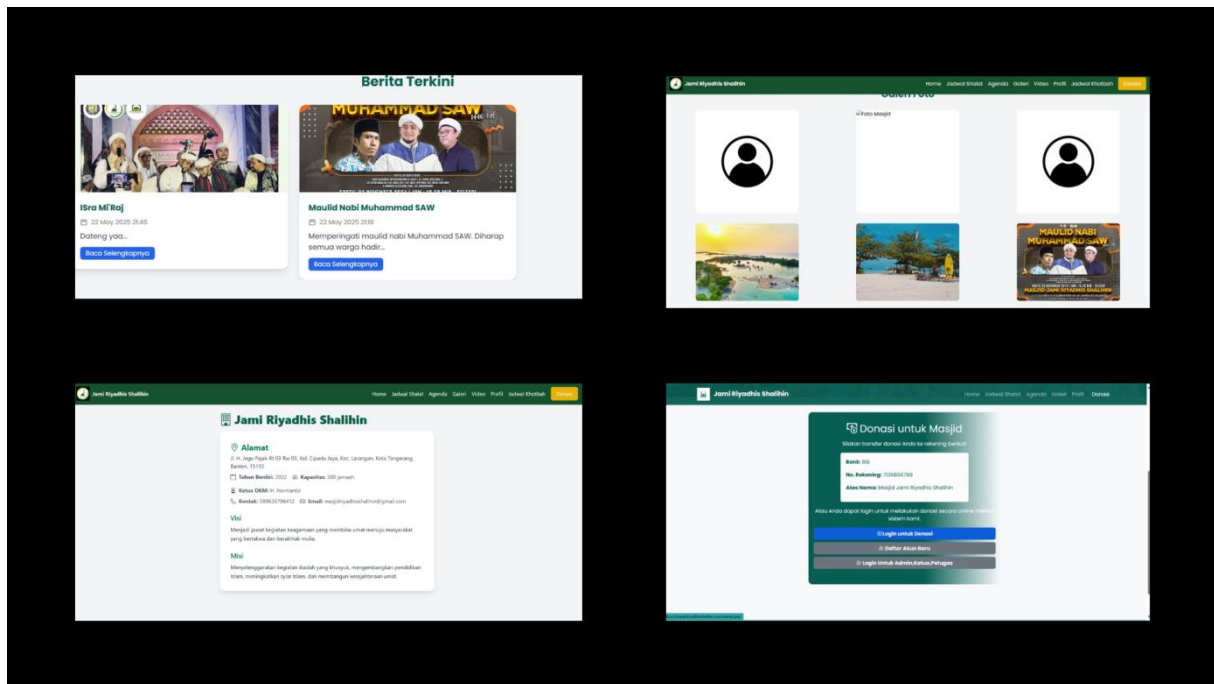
Berita Terkini

MUHAMMAD SAW

ISra Mi'Raj
22 May 2025 21:45
Dateng yaa...
Baca Selengkapnya

Maulid Nabi Muhammad SAW
22 May 2025 21:19
Memperingati maulid nabi Muhammad SAW. Diharap semua warga hadir...
Baca Selengkapnya

Jami Riyadhis Shalihin
Home Jadwal Shalat Agenda Galeri Video Profil Jadwal Khotbah Donasi

Galeri Foto
Foto Masjid

MAULID NABI MUHAMMAD SAW
MAULID JAMI RIYADHIS SHALIHIN

Jami Riyadhis Shalihin
Home Jadwal Shalat Agenda Galeri Video Profil Jadwal Khotbah Donasi

Jami Riyadhis Shalihin

Alamat
Jl. H. Jegu Pajan Rt 03 Rw 05, Kel. Cipadu Jaya, Kec. Larangan, Kota Tangerang, Banten, 15155
Tahun Berdiri: 2022 Kapasitas: 500 jamaah
Ketua DKM: H. Hermanto
Kontak: 089635798412 Email: masjidriyadhisshalihin@gmail.com

Visi
Menjadi pusat kegiatan keagamaan yang membina umat menuju masyarakat yang bertakwa dan berakhlak mulia.

Misi
Menyelenggarakan kegiatan ibadah yang khusyuk, mengembangkan pendidikan Islam, meningkatkan syiar Islam, dan membangun kesejahteraan umat.

Jami Riyadhis Shalihin
Home Jadwal Shalat Agenda Galeri Profil Donasi

Donasi untuk Masjid
Silakan transfer donasi Anda ke rekening berikut:
Bank: BSI
No. Rekening: 7136856789
Atas Nama: Masjid Jami Riyadhis Shalihin
Atau Anda dapat login untuk melakukan donasi secara online melalui sistem kami.
Login untuk Donasi
Daftar Akun Baru
Login Untuk Admin,Ketua,Petugas